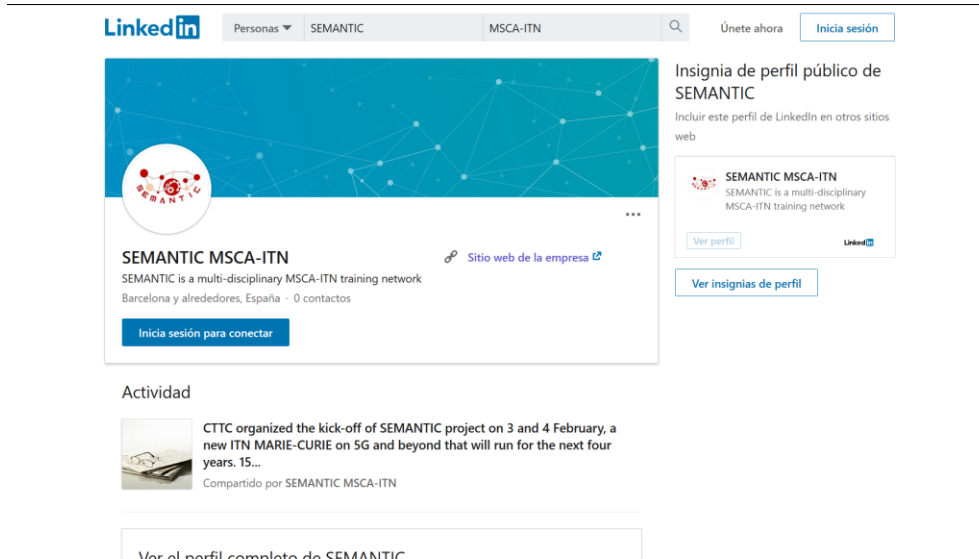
LinkedIn

Personas ▾ SEMANTIC MSCA-ITN

Únete ahora Inicia sesión

SEMANTIC

SEMANTIC MSCA-ITN

Sitio web de la empresa

SEMANTIC is a multi-disciplinary MSCA-ITN training network

Barcelona y alrededores, España · 0 contactos

Inicia sesión para conectar

Insignia de perfil público de SEMANTIC

Incluir este perfil de LinkedIn en otros sitios web

SEMANTIC MSCA-ITN

SEMANTIC is a multi-disciplinary MSCA-ITN training network

Ver perfil

LinkedIn

Ver insignias de perfil

Actividad

CTTC organized the kick-off of SEMANTIC project on 3 and 4 February, a new ITN MARIE-CURIE on 5G and beyond that will run for the next four years. 15...

Compartido por SEMANTIC MSCA-ITN

Ver el perfil completo de SEMANTIC